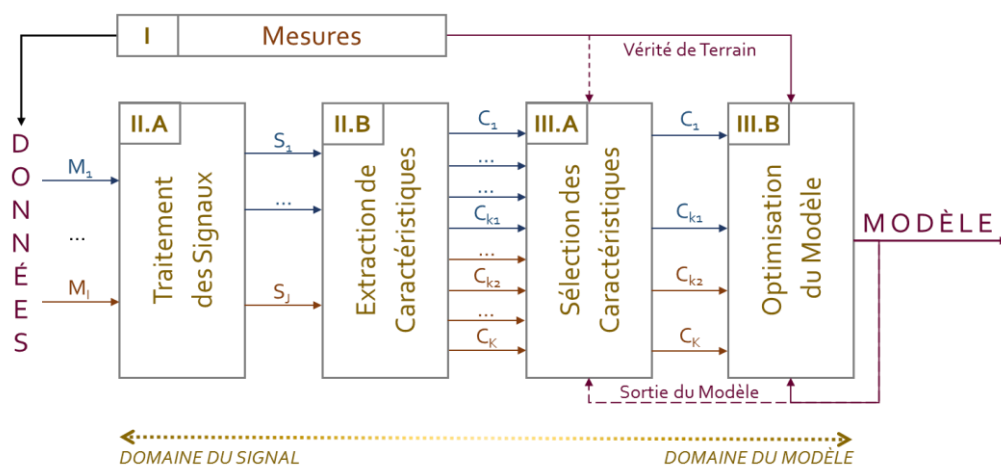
I
Mesures

Vérité de Terrain

DONNÉES

$M_1$
...
$M_I$

II.A
Traitement des Signaux

$S_1$
...
$S_J$

II.B
Extraction de Caractéristiques

$C_1$
...
...
$C_{k1}$
...
$C_{k2}$
...
$C_K$

III.A
Sélection des Caractéristiques

$C_1$
$C_{k1}$
$C_{k2}$
$C_K$

III.B
Optimisation du Modèle

MODÈLE

Sortie du Modèle

DOMAINE DU SIGNAL
DOMAINE DU MODÈLE